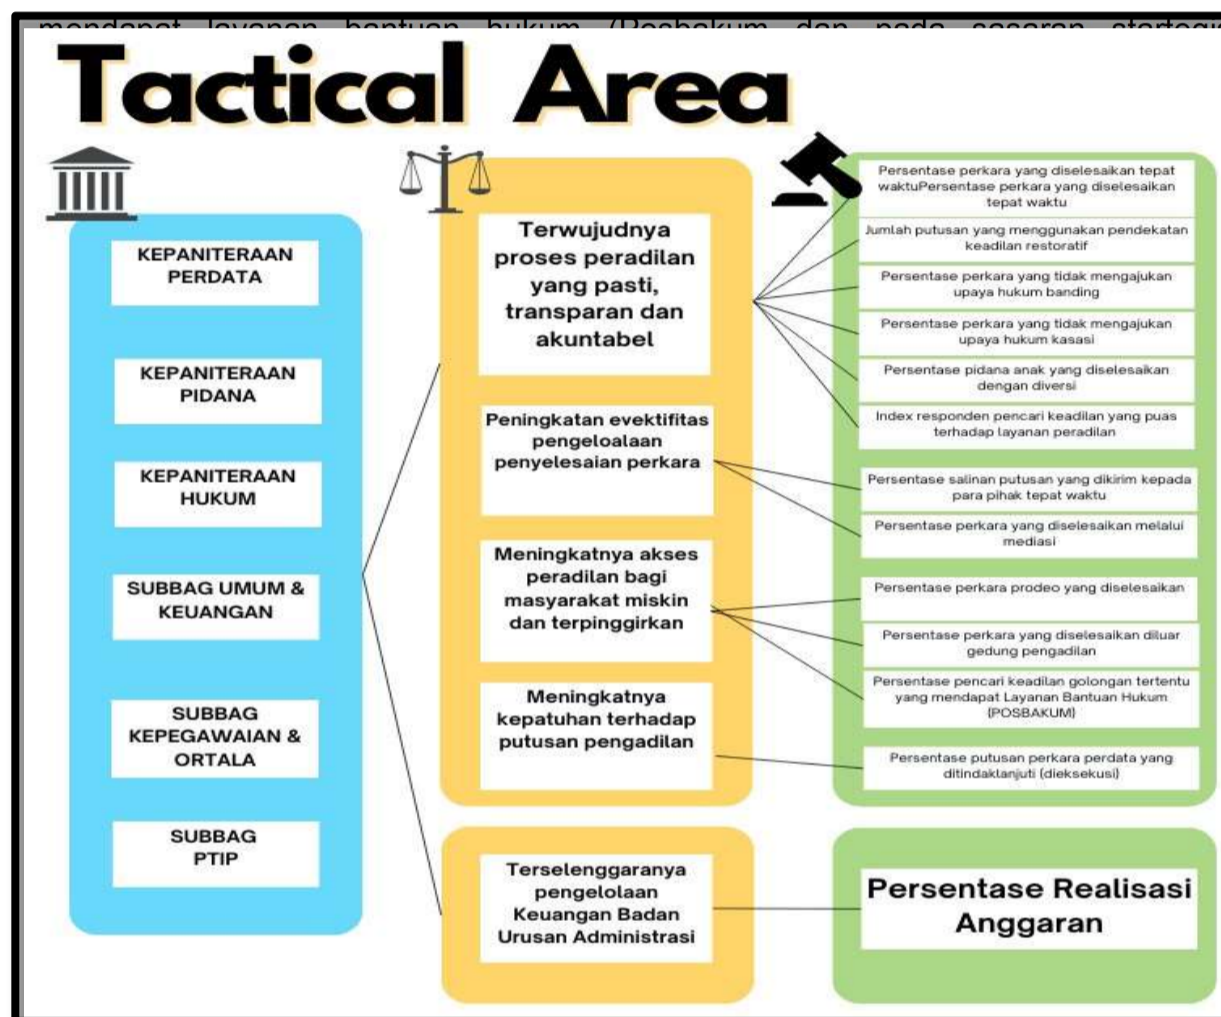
mendapat layanan bantuan hukum (Posbakum dan pada sasaran startegi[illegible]

Tactical Area

KEPANITERAAN PERDATA

KEPANITERAAN PIDANA

KEPANITERAAN HUKUM

SUBBAG UMUM & KEUANGAN

SUBBAG KEPEGAWAIAN & ORTALA

SUBBAG PTIP

Terwujudnya proses peradilan yang pasti, transparan dan akuntabel

Peningkatan evektifitas pengeloalaan penyelesaian perkara

Meningkatnya akses peradilan bagi masyarakat miskin dan terpinggirkan

Meningkatnya kepatuhan terhadap putusan pengadilan

Terselenggaranya pengelolaan Keuangan Badan Urusan Administrasi

Persentase perkara yang diselesaikan tepat waktuPersentase perkara yang diselesaikan tepat waktu

Jumlah putusan yang menggunakan pendekatan keadilan restoratif

Persentase perkara yang tidak mengajukan upaya hukum banding

Persentase perkara yang tidak mengajukan upaya hukum kasasi

Persentase pidana anak yang diselesaikan dengan diversi

Index responden pencari keadilan yang puas terhadap layanan peradilan

Persentase salinan putusan yang dikirim kepada para pihak tepat waktu

Persentase perkara yang diselesaikan melalui mediasi

Persentase perkara prodeo yang diselesaikan

Persentase perkara yang diselesaikan diluar gedung pengadilan

Persentase pencari keadilan golongan tertentu yang mendapat Layanan Bantuan Hukum (POSBAKUM)

Persentase putusan perkara perdata yang ditindaklanjuti (dieksekusi)

Persentase Realisasi Anggaran